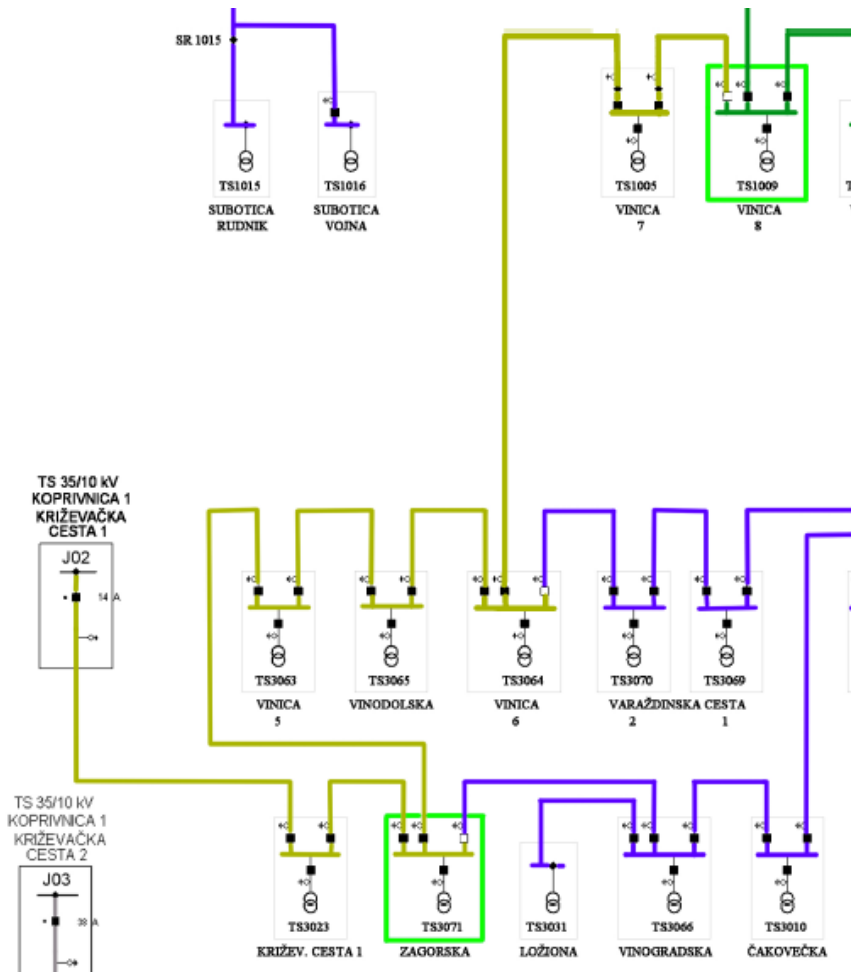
SR 1015

TS1015
SUBOTICA RUDNIK

TS1016
SUBOTICA VOJNA

TS1005
VINICA 7

TS1009
VINICA 8

TS 35/10 kV KOPRIVNICA 1 KRIŽEVAČKA CESTA 1

J02

14 A

TS3063
VINICA 5

TS3065
VINODOLSKA

TS3064
VINICA 6

TS3070
VARAŽDINSKA CESTA 2

TS3069
1

TS 35/10 kV KOPRIVNICA 1 KRIŽEVAČKA CESTA 2

J03

39 A

TS3023
KRIŽEV. CESTA 1

TS3071
ZAGORSKA

TS3031
LOŽIONA

TS3066
VINOGRADSKA

TS3010
ČAKOVEČKA